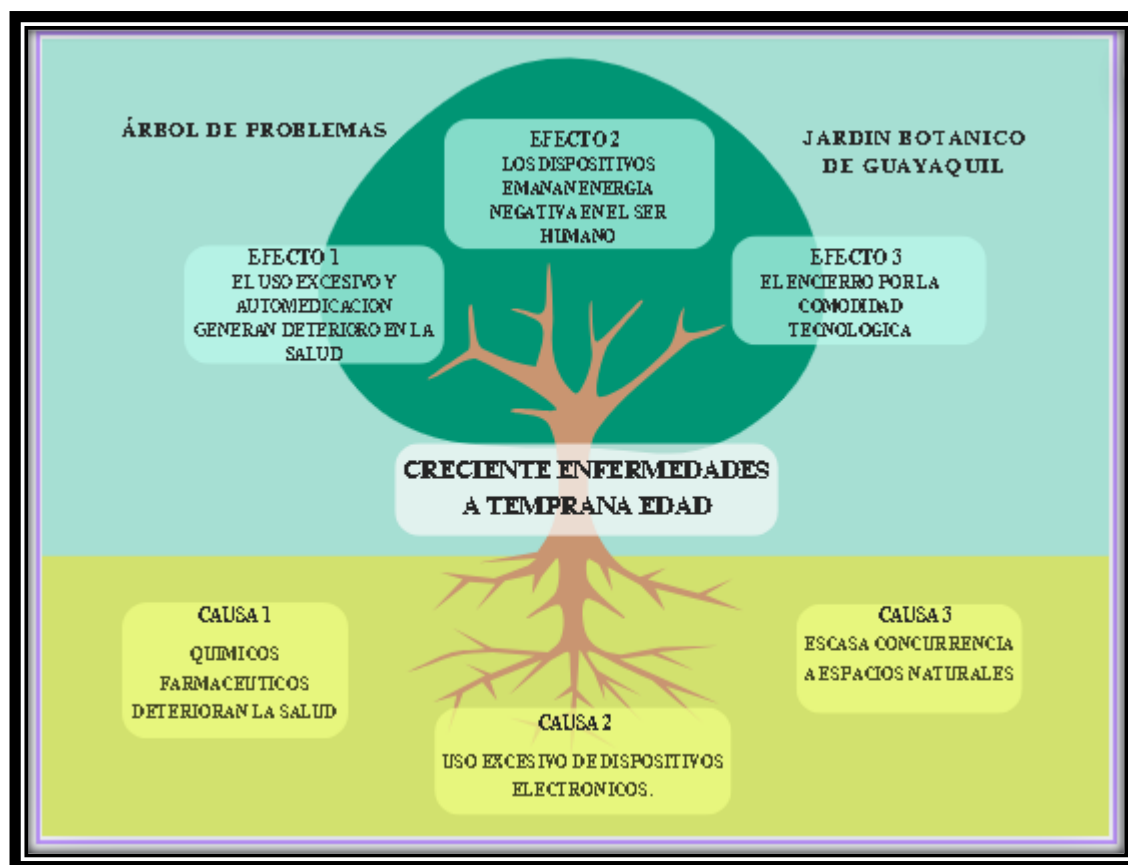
ÁRBOL DE PROBLEMAS

EFECTO 2
LOS DISPOSITIVOS EMANAN ENERGIA NEGATIVA EN EL SER HUMANO

JARDIN BOTANICO DE GUAYAQUIL

EFECTO 1
EL USO EXCESIVO Y AUTOMEDICACION GENERAN DETERIORO EN LA SALUD

EFECTO 3
EL ENCIERRO POR LA COMODIDAD TECNOLOGICA

CRECIENTE ENFERMEDADES A TEMPRANA EDAD

CAUSA 1
QUIMICOS FARMACEUTICOS DETERIORAN LA SALUD

CAUSA 3
ESCASA CONCURRENCIA A ESPACIOS NATURALES

CAUSA 2
USO EXCESIVO DE DISPOSITIVOS ELECTRONICOS.